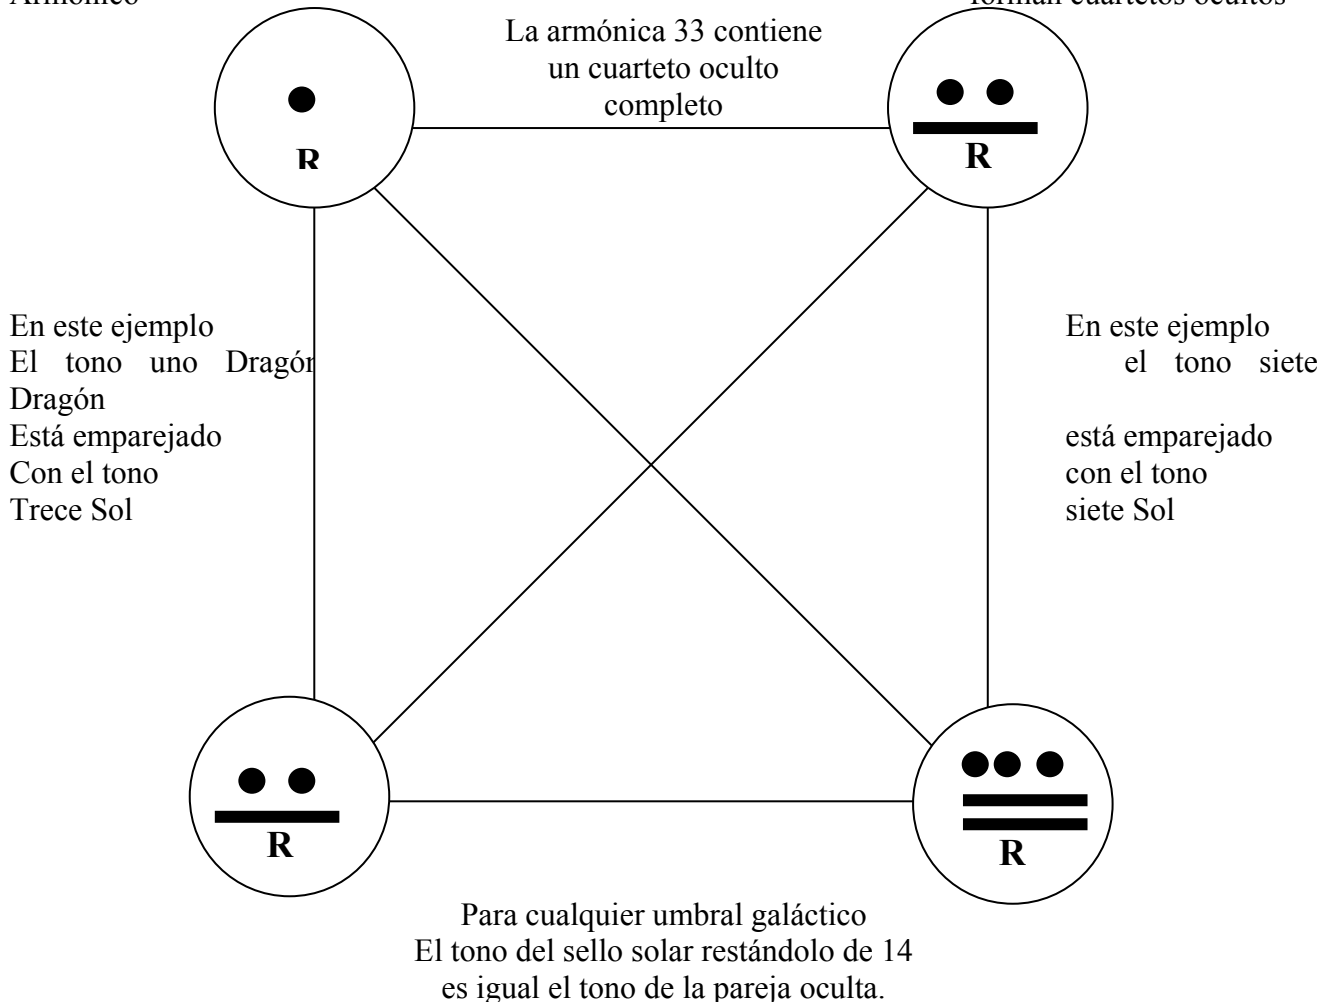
Armónico

forman cuartetos ocultos

La armónica 33 contiene un cuarteto oculto completo

R

R

En este ejemplo
El tono uno Dragón
Dragón
Está emparejado
Con el tono
Trece Sol

En este ejemplo
el tono siete
está emparejado
con el tono
siete Sol

R

R

Para cualquier umbral galáctico
El tono del sello solar restándolo de 14
es igual el tono de la pareja oculta.